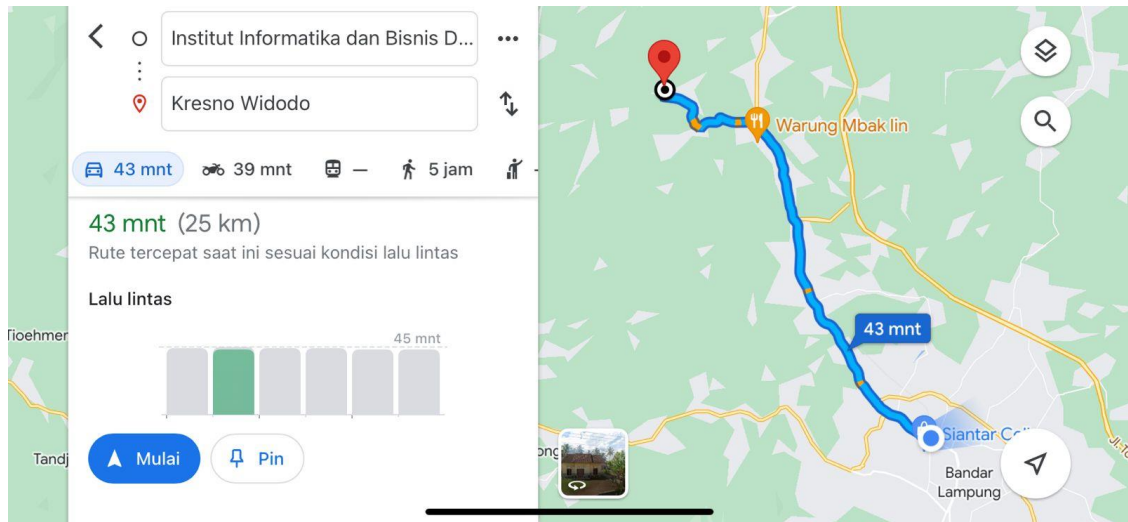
Institut Informatika dan Bisnis D...

Kresno Widodo

43 mnt 39 mnt — 5 jam

43 mnt (25 km)
Rute tercepat saat ini sesuai kondisi lalu lintas

Lalu lintas

45 mnt

Mulai Pin

Warung Mbak lin

43 mnt

Tioehmer

Tandj

ong

Siantar Co

Bandar Lampung

Jl.